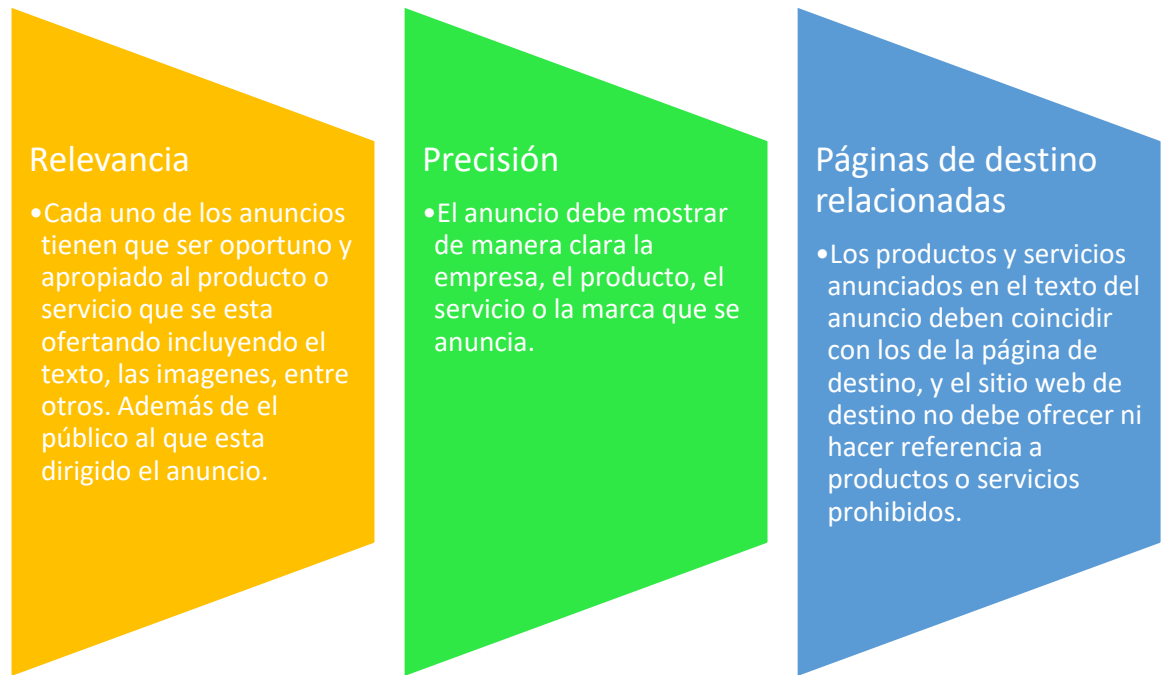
Relevancia

•Cada uno de los anuncios tienen que ser oportuno y apropiado al producto o servicio que se esta ofertando incluyendo el texto, las imagenes, entre otros. Además de el público al que esta dirigido el anuncio.

Precisión

•El anuncio debe mostrar de manera clara la empresa, el producto, el servicio o la marca que se anuncia.

Páginas de destino relacionadas

•Los productos y servicios anunciados en el texto del anuncio deben coincidir con los de la página de destino, y el sitio web de destino no debe ofrecer ni hacer referencia a productos o servicios prohibidos.